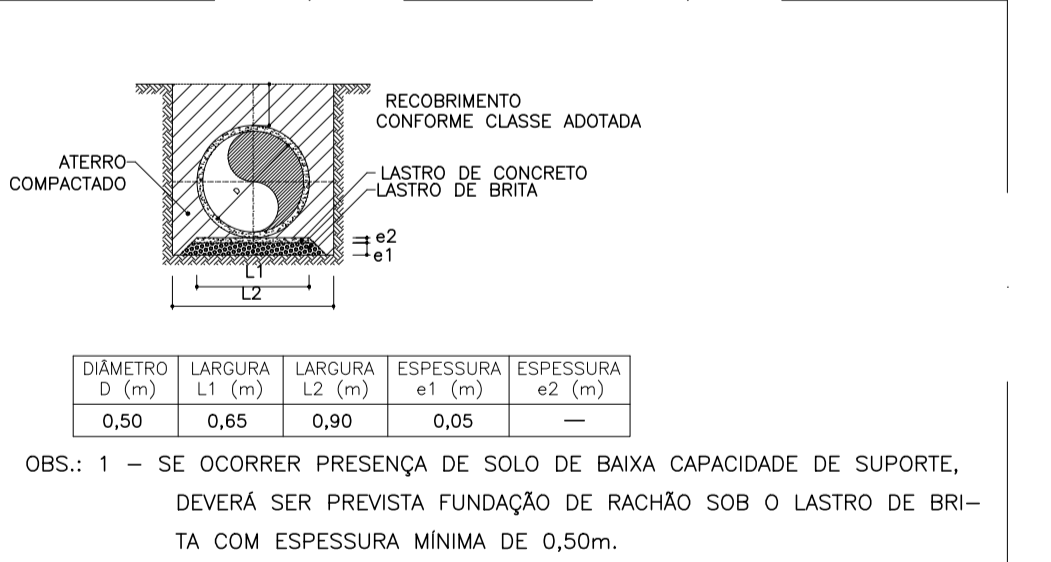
RECOBRIMENTO
CONFORME CLASSE ADOTADA

ATERRO
COMPACTADO

LASTRO DE CONCRETO
LASTRO DE BRITA

e2
e1

L1
L2

| DIÂMETRO D (m) | LARGURA L1 (m) | LARGURA L2 (m) | ESPESSURA e1 (m) | ESPESSURA e2 (m) |
|---|---|---|---|---|
| 0,50 | 0,65 | 0,90 | 0,05 | — |

OBS.: 1 — SE OCORRER PRESENÇA DE SOLO DE BAIXA CAPACIDADE DE SUPORTE, DEVERÁ SER PREVISTA FUNDAÇÃO DE RACHÃO SOB O LASTRO DE BRITA COM ESPESSURA MÍNIMA DE 0,50m.